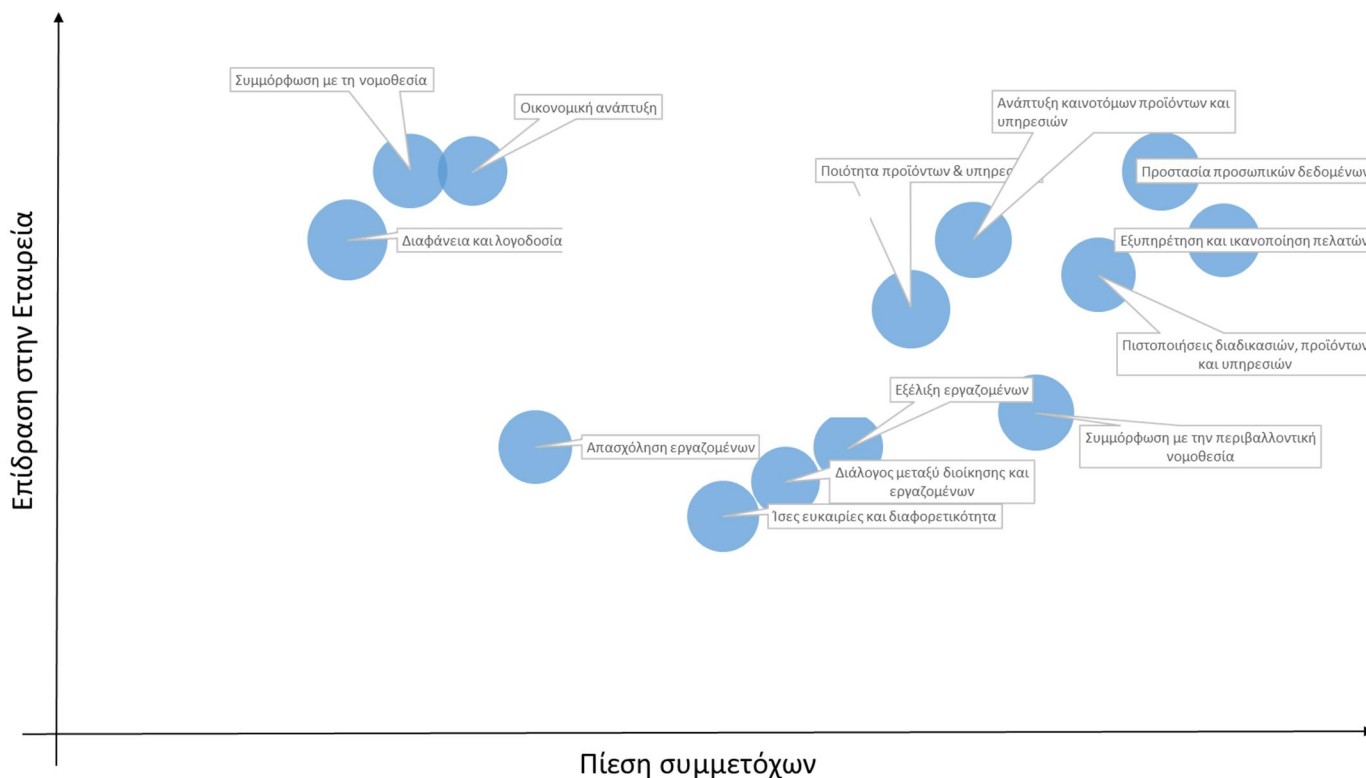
Επίδραση στην Εταιρεία

Συμμόρφωση με τη νομοθεσία

Οικονομική ανάπτυξη

Διαφάνεια και λογοδοσία

Ανάπτυξη καινοτόμων προϊόντων και υπηρεσιών

Ποιότητα προϊόντων & υπηρε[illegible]

Προστασία προσωπικών δεδομένων

Εξυπηρέτηση και ικανοποίηση πελατών

Πιστοποιήσεις διαδικασιών, προϊόντων και υπηρεσιών

Εξέλιξη εργαζομένων

Απασχόληση εργαζομένων

Συμμόρφωση με την περιβαλλοντική νομοθεσία

Διάλογος μεταξύ διοίκησης και εργαζομένων

Ίσες ευκαιρίες και διαφορετικότητα

Πίεση συμμετόχων